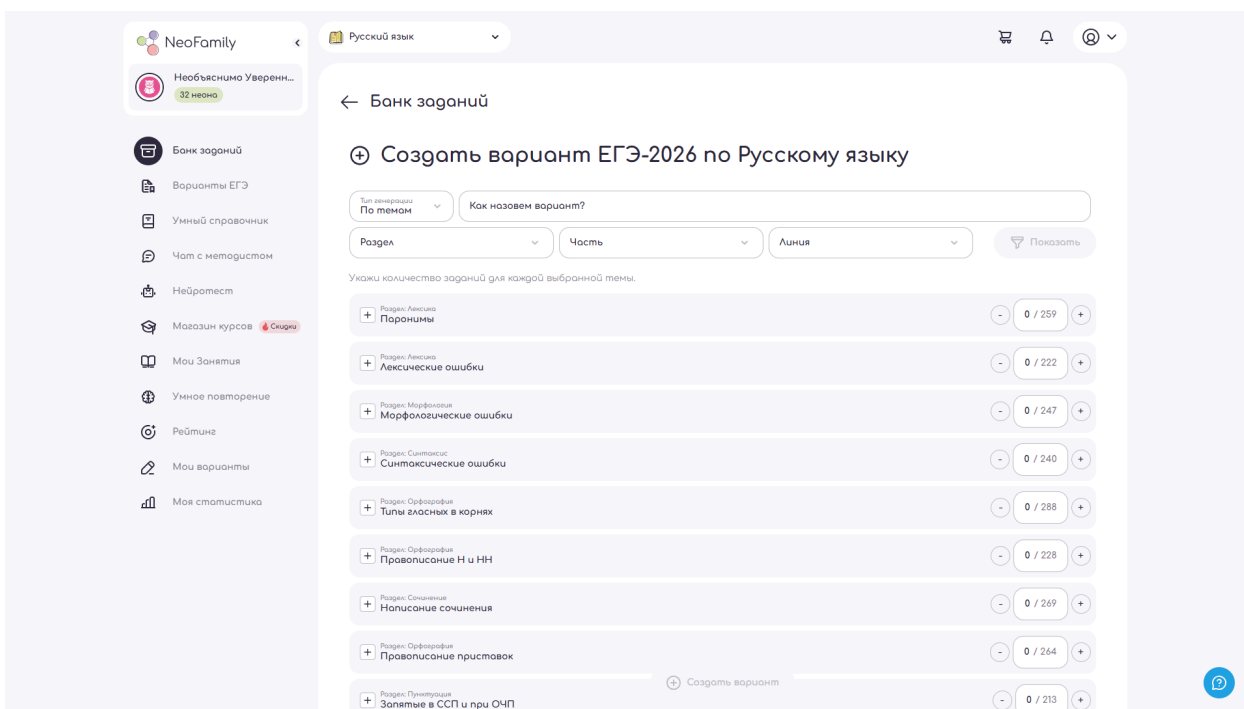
NeoFamily

Необъяснимо Уверенн...
32 неона

Банк заданий
Варианты ЕГЭ
Умный справочник
Чат с методистом
Нейротест
Магазин курсов Скидки
Мои Занятия
Умное повторение
Рейтинг
Мои варианты
Моя статистика

Русский язык

← Банк заданий

Создать вариант ЕГЭ-2026 по Русскому языку

Тип генерации
По темам

Как назовем вариант?

Раздел
Часть
Линия
Показать

Укажи количество заданий для каждой выбранной темы.

Раздел: Лексика
Паронимы
0 / 259

Раздел: Лексика
Лексические ошибки
0 / 222

Раздел: Морфология
Морфологические ошибки
0 / 247

Раздел: Синтаксис
Синтаксические ошибки
0 / 240

Раздел: Орфография
Типы гласных в корнях
0 / 288

Раздел: Орфография
Правописание Н и НН
0 / 228

Раздел: Сочинение
Написание сочинения
0 / 269

Раздел: Орфография
Правописание приставок
0 / 264

Создать вариант

Раздел: Пунктуация
Запятые в ССП и при ОЧП
0 / 213